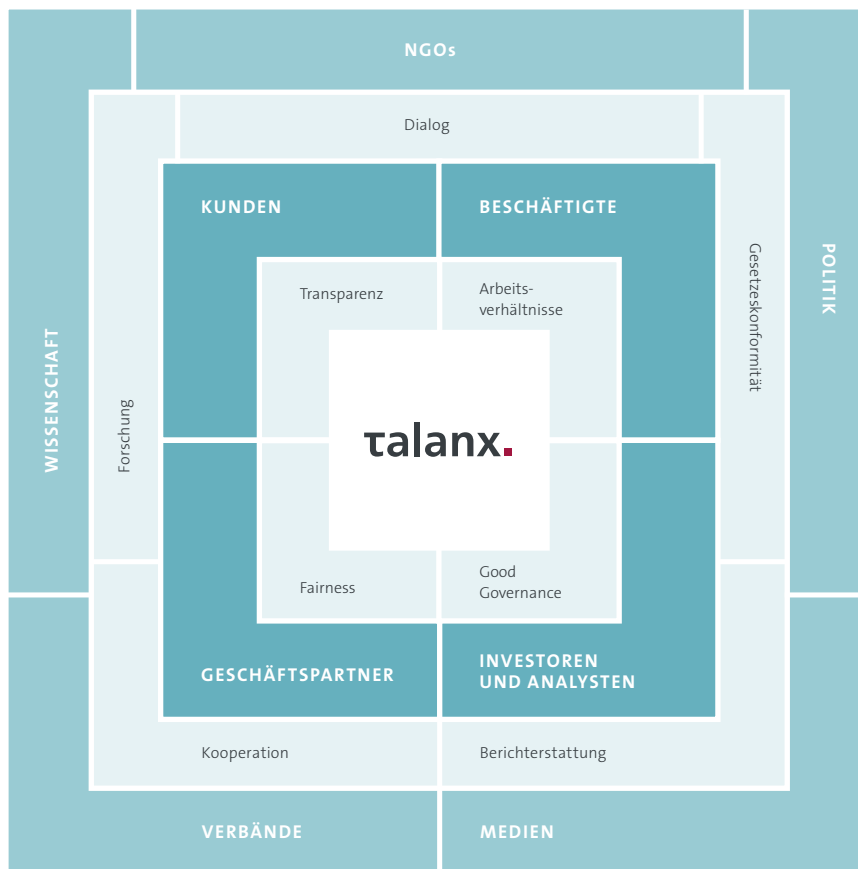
NGOs

Dialog

WISSENSCHAFT

Forschung

KUNDEN

BESCHÄFTIGTE

Transparenz

Arbeitsverhältnisse

talanx.

Fairness

Good Governance

GESCHÄFTSPARTNER

INVESTOREN UND ANALYSTEN

Gesetzeskonformität

POLITIK

Kooperation

Berichterstattung

VERBÄNDE

MEDIEN